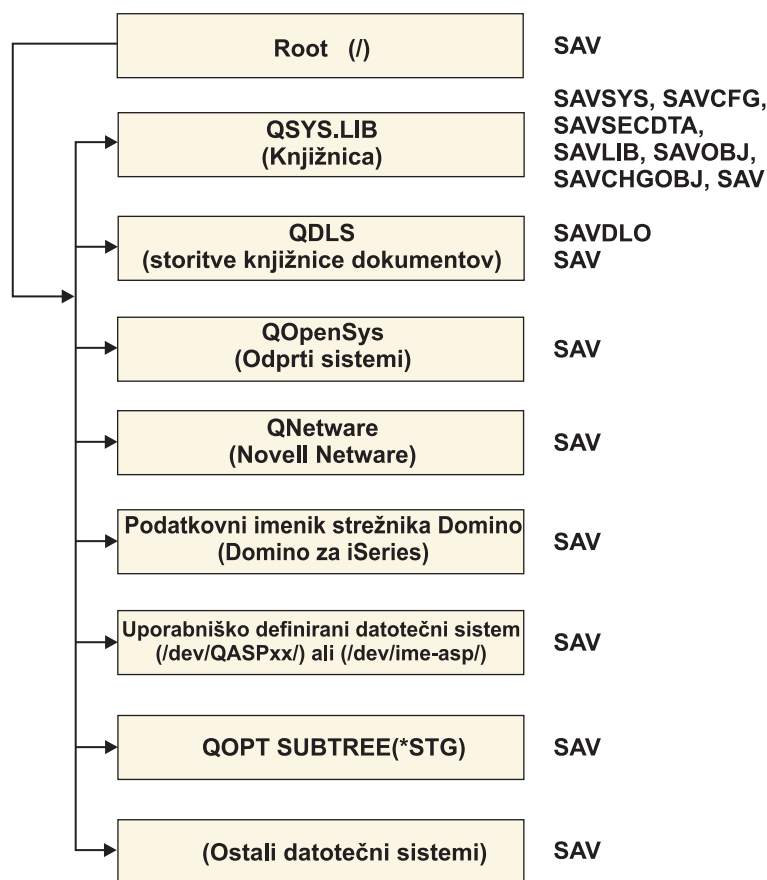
Root (/)

SAV

QSYS.LIB
(Knjižnica)

SAVSYS, SAVCFG,
SAVSECDTA,
SAVLIB, SAVOBJ,
SAVCHGOBJ, SAV

QDLS
(storitve knjižnice dokumentov)

SAVDLO
SAV

QOpenSys
(Odprti sistemi)

SAV

QNetware
(Novell Netware)

SAV

Podatkovni imenik strežnika Domino
(Domino za iSeries)

SAV

Uporabniško definirani datotečni sistem
(/dev/QASPxx/) ali (/dev/ime-asp/)

SAV

QOPT SUBTREE(*STG)

SAV

(Ostali datotečni sistemi)

SAV